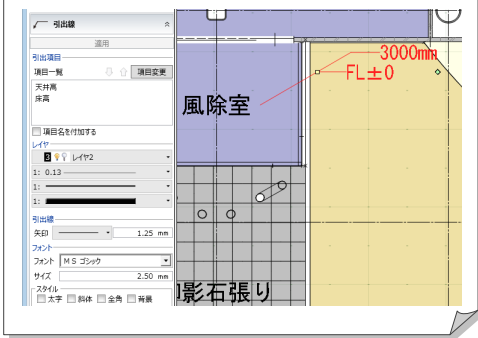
引出線

適用

引出項目

項目一覧

項目変更

天井高
床高

項目名を付加する

レイヤ

3 レイヤ2

1: 0.13

1:

1:

引出線

矢印

1.25 mm

フォント

フォント

ＭＳ ゴシック

サイズ

2.50 mm

スタイル

太字 斜体 全角 背景

3000㎜

FL±0

風除室

影石張り